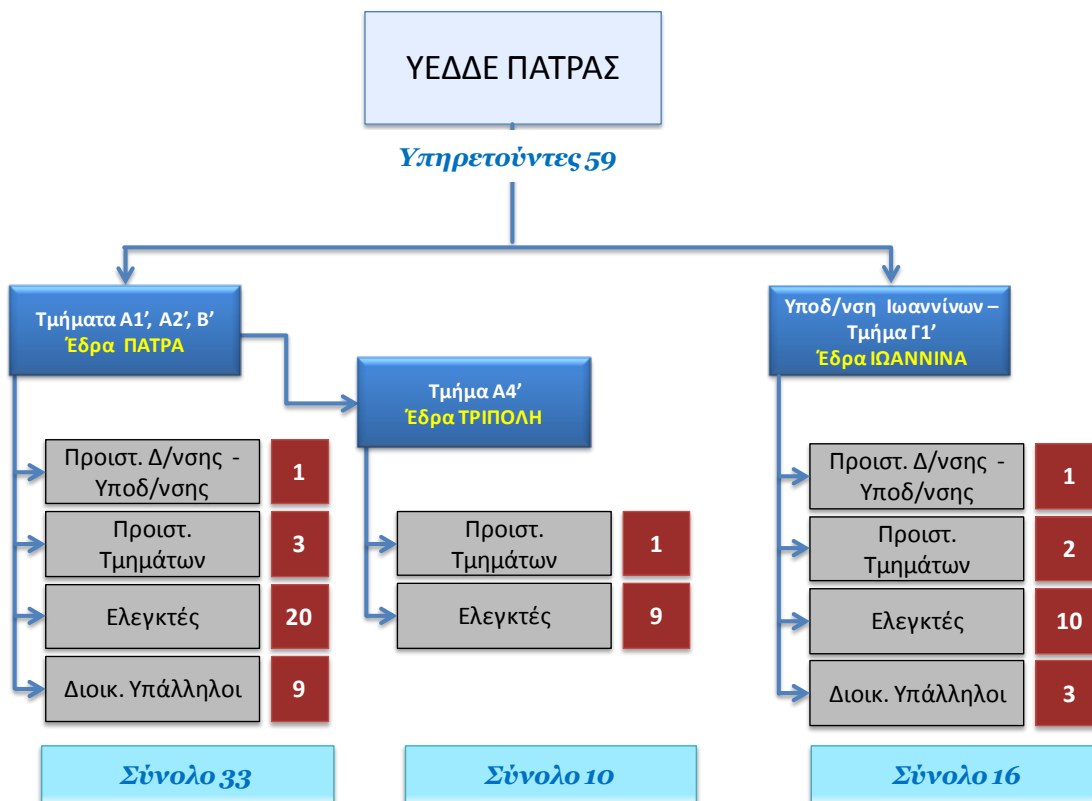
ΥΕΔΔΕ ΠΑΤΡΑΣ

Υπηρετούντες 59

Τμήματα Α1', Α2', Β'
Έδρα ΠΑΤΡΑ

Προιστ. Δ/νσης - Υποδ/νσης 1

Προιστ. Τμημάτων 3

Ελεγκτές 20

Διοικ. Υπάλληλοι 9

Σύνολο 33

Τμήμα Α4'
Έδρα ΤΡΙΠΟΛΗ

Προιστ. Τμημάτων 1

Ελεγκτές 9

Σύνολο 10

Υποδ/νση Ιωαννίνων – Τμήμα Γ1'
Έδρα ΙΩΑΝΝΙΝΑ

Προιστ. Δ/νσης - Υποδ/νσης 1

Προιστ. Τμημάτων 2

Ελεγκτές 10

Διοικ. Υπάλληλοι 3

Σύνολο 16